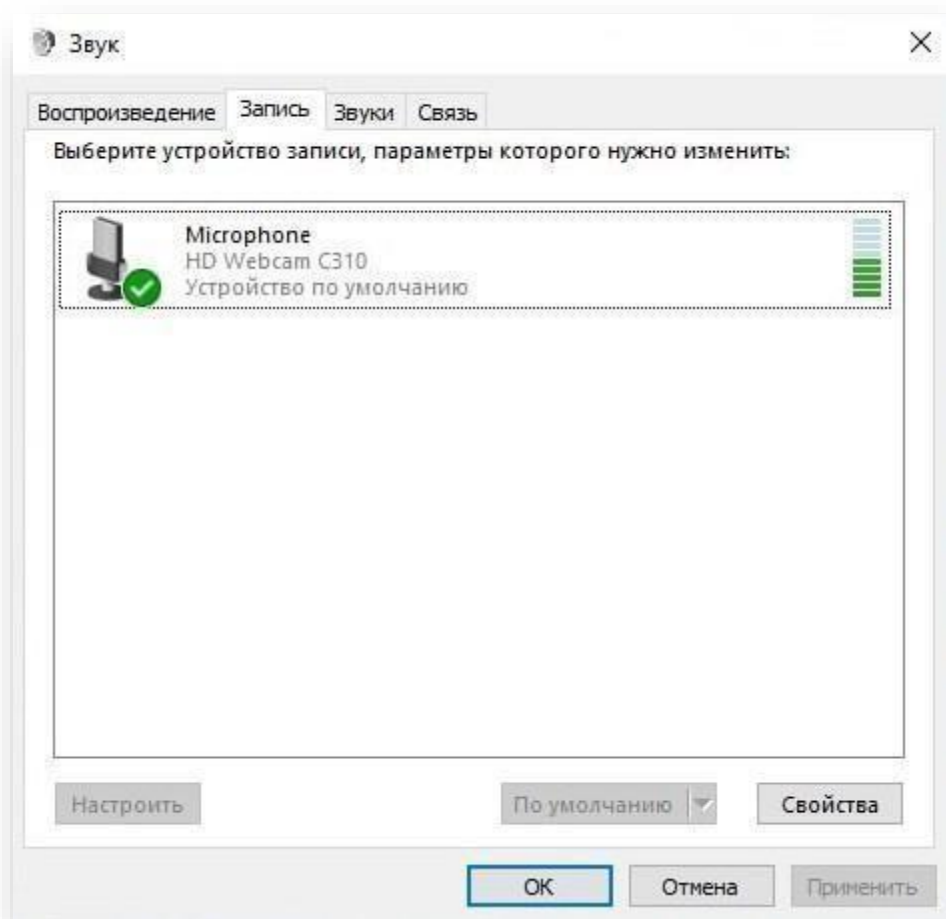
Звук

×

Воспроизведение Запись Звуки Связь

Выберите устройство записи, параметры которого нужно изменить:

Microphone
HD Webcam C310
Устройство по умолчанию

Настроить

По умолчанию

Свойства

OK

Отмена

Применить